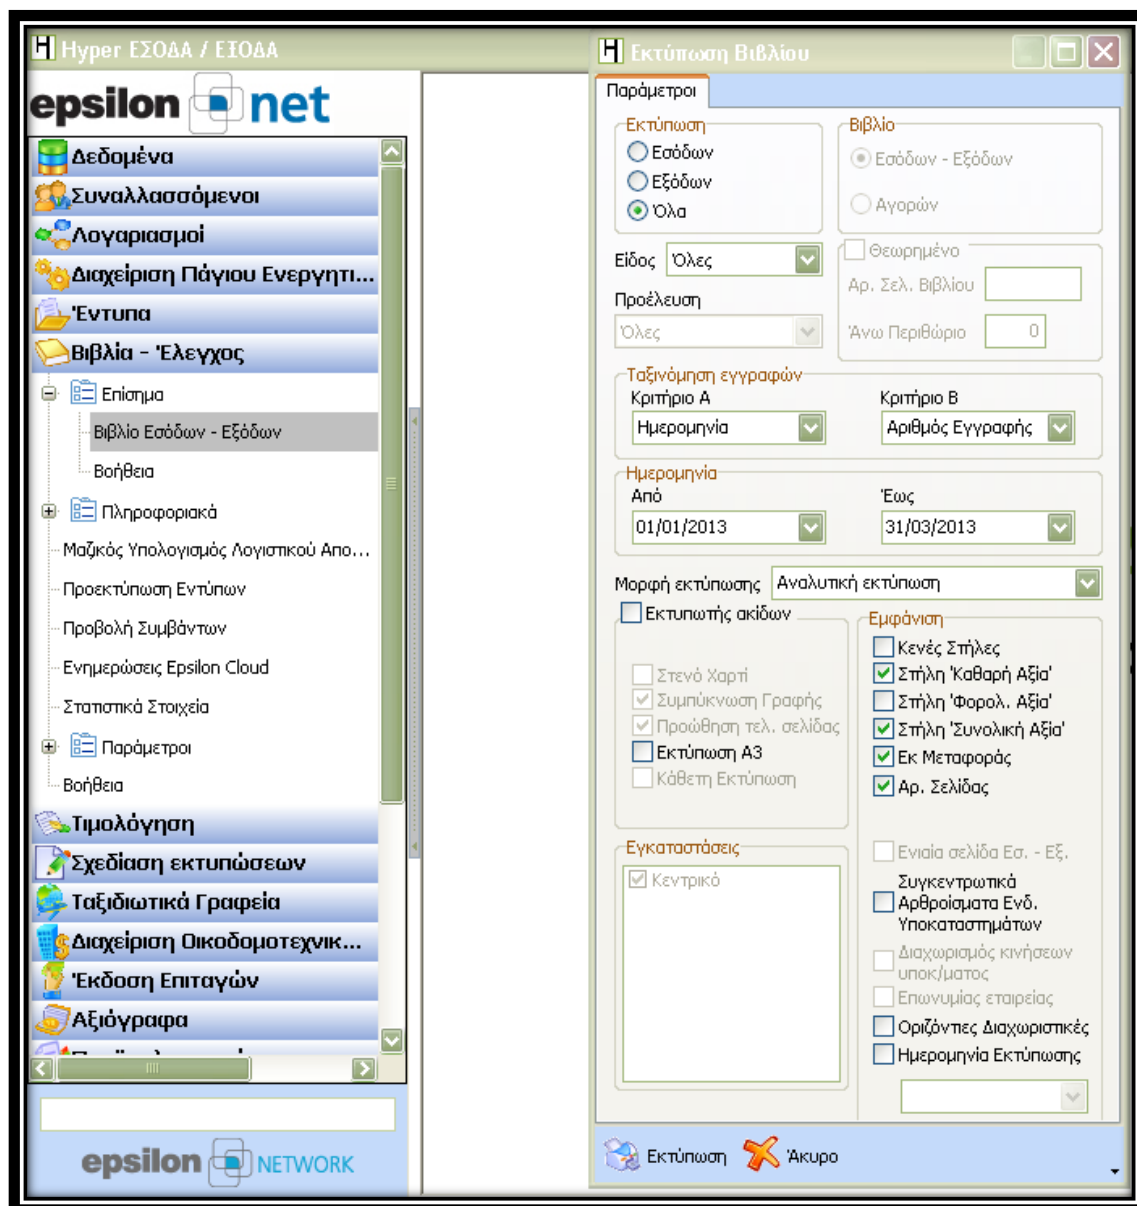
Hyper ΕΣΟΔΑ / ΕΞΟΔΑ

epsilon net

Δεδομένα
Συναλλασσόμενοι
Λογαριασμοί
Διαχείριση Πάγιου Ενεργητι...
Έντυπα
Βιβλία - Έλεγχος
Επίσημα
Βιβλίο Εσόδων - Εξόδων
Βοήθεια
Πληροφοριακά
Μαζικός Υπολογισμός Λογιστικού Απο...
Προεκτύπωση Εντύπων
Προβολή Συμβάντων
Ενημερώσεις Epsilon Cloud
Στατιστικά Στοιχεία
Παράμετροι
Βοήθεια
Τιμολόγηση
Σχεδίαση εκτυπώσεων
Ταξιδιωτικά Γραφεία
Διαχείριση Οικοδομοτεχνικ...
Έκδοση Επιταγών
Αξιόγραφα

epsilon NETWORK

Εκτύπωση Βιβλίου

Παράμετροι

Εκτύπωση
Εσόδων
Εξόδων
Όλα

Βιβλίο
Εσόδων - Εξόδων
Αγορών

Είδος Όλες
Θεωρημένο
Αρ. Σελ. Βιβλίου
Προέλευση
Άνω Περιθώριο 0
Όλες

Ταξινόμηση εγγραφών
Κριτήριο Α
Ημερομηνία
Κριτήριο Β
Αριθμός Εγγραφής

Ημερομηνία
Από
01/01/2013
Έως
31/03/2013

Μορφή εκτύπωσης Αναλυτική εκτύπωση

Εκτυπωτής ακίδων
Στενό Χαρτί
Συμπύκνωση Γραφής
Προώθηση τελ. σελίδας
Εκτύπωση A3
Κάθετη Εκτύπωση

Εμφάνιση
Κενές Στήλες
Στήλη 'Καθαρή Αξία'
Στήλη 'Φορολ. Αξία'
Στήλη 'Συνολική Αξία'
Εκ Μεταφοράς
Αρ. Σελίδας

Εγκαταστάσεις
Κεντρικό

Ενιαία σελίδα Εσ. - Εξ.
Συγκεντρωτικά Αρθροίσματα Ενδ. Υποκαταστημάτων
Διαχωρισμός κινήσεων υποκ/ματος
Επωνυμίας εταιρείας
Οριζόντιες Διαχωριστικές
Ημερομηνία Εκτύπωσης

Εκτύπωση
Άκυρο